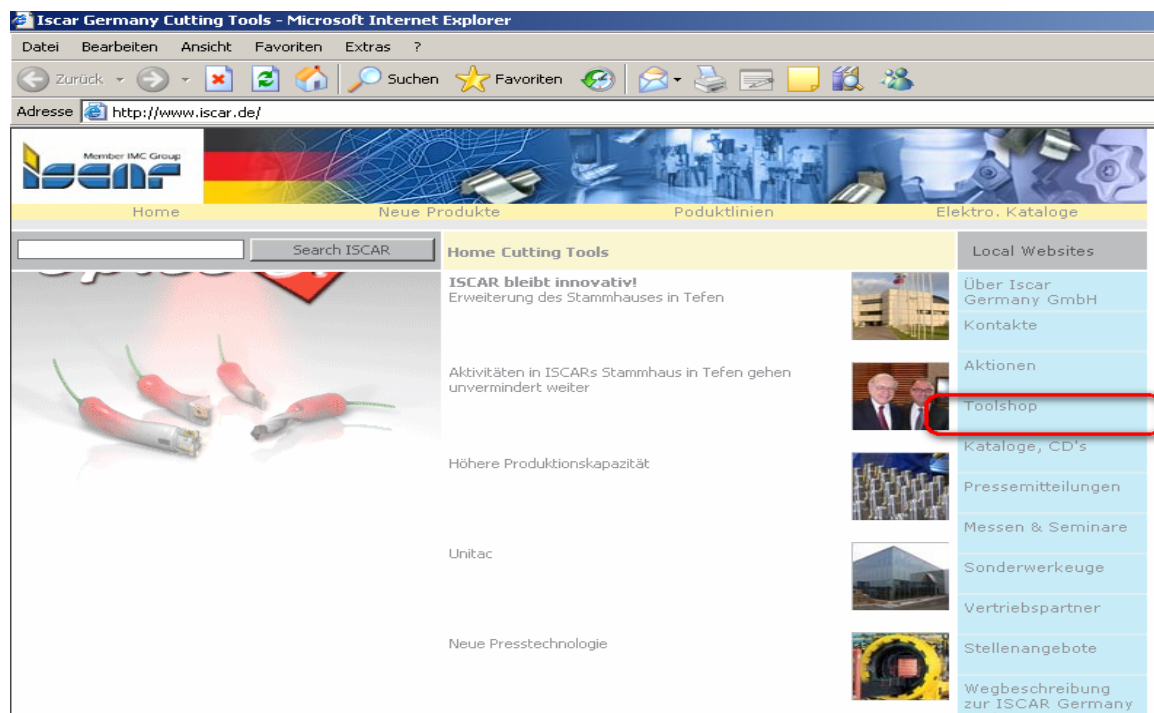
Iscar Germany Cutting Tools - Microsoft Internet Explorer

Datei Bearbeiten Ansicht Favoriten Extras ?

Zurück Suchen Favoriten

Adresse http://www.iscar.de/

Member IMC Group
ISCAR

Home Neue Produkte Poduktlinien Elektro. Kataloge

Search ISCAR

Home Cutting Tools

ISCAR bleibt innovativ!
Erweiterung des Stammhauses in Tefen

Aktivitäten in ISCARs Stammhaus in Tefen gehen unvermindert weiter

Höhere Produktionskapazität

Unitac

Neue Presstechnologie

Local Websites

Über Iscar Germany GmbH

Kontakte

Aktionen

Toolshop

Kataloge, CD's

Pressemitteilungen

Messen & Seminare

Sonderwerkeuge

Vertriebspartner

Stellenangebote

Wegbeschreibung zur ISCAR Germany